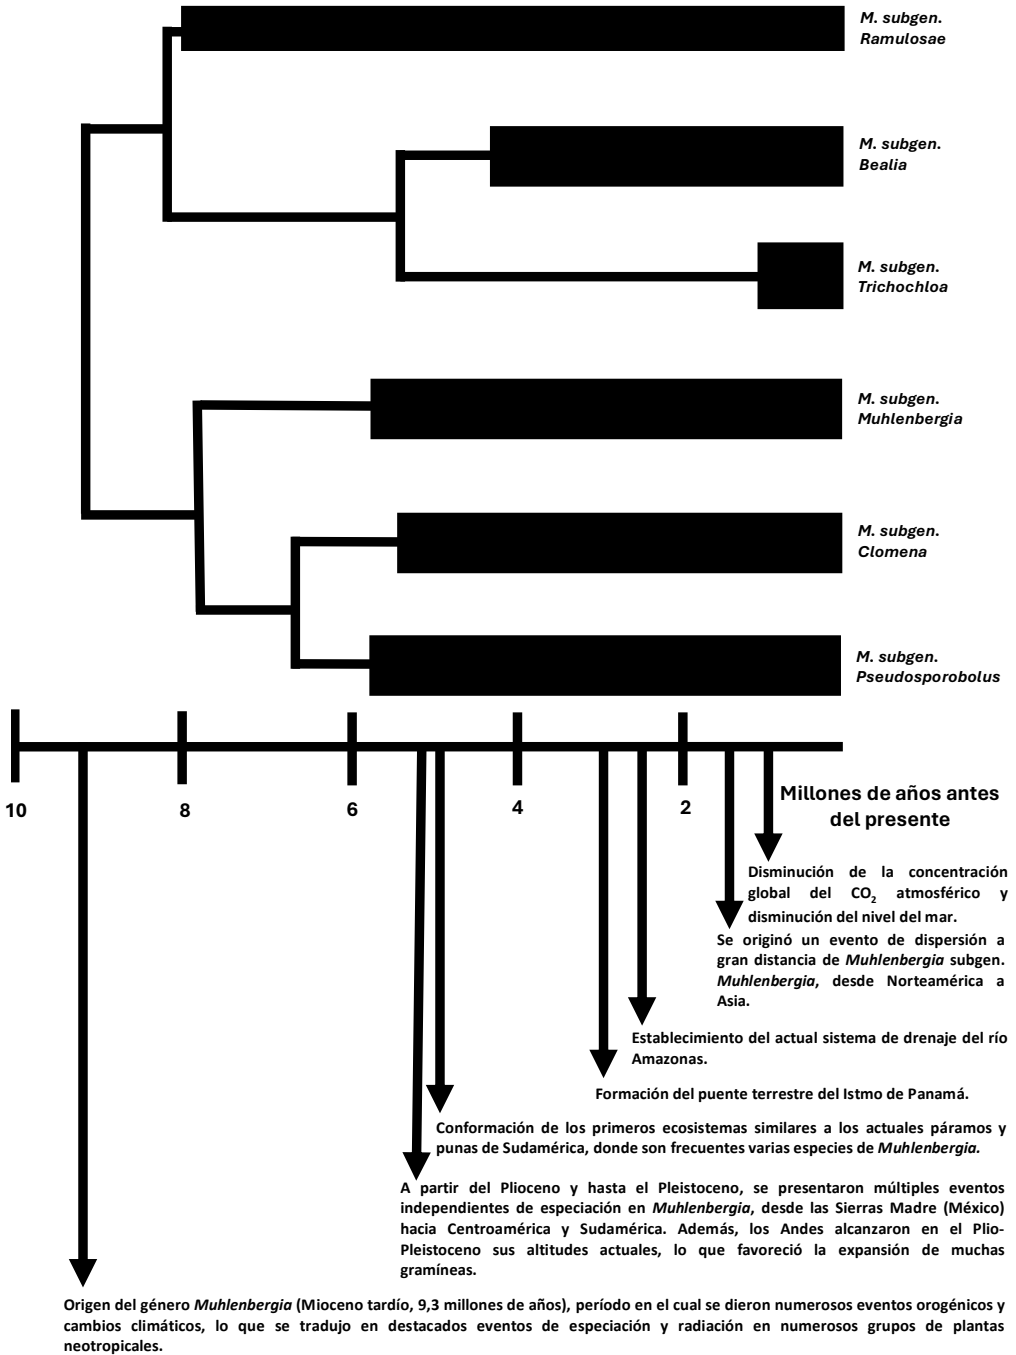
M. subgen. Ramulosae

M. subgen. Bealia

M. subgen. Trichochloa

M. subgen. Muhlenbergia

M. subgen. Clomena

M. subgen. Pseudosporobolus

10 8 6 4 2

Millones de años antes del presente

Disminución de la concentración global del $CO_2$ atmosférico y disminución del nivel del mar.

Se originó un evento de dispersión a gran distancia de Muhlenbergia subgen. Muhlenbergia, desde Norteamérica a Asia.

Establecimiento del actual sistema de drenaje del río Amazonas.

Formación del puente terrestre del Istmo de Panamá.

Conformación de los primeros ecosistemas similares a los actuales páramos y punas de Sudamérica, donde son frecuentes varias especies de Muhlenbergia.

A partir del Plioceno y hasta el Pleistoceno, se presentaron múltiples eventos independientes de especiación en Muhlenbergia, desde las Sierras Madre (México) hacia Centroamérica y Sudamérica. Además, los Andes alcanzaron en el Plio-Pleistoceno sus altitudes actuales, lo que favoreció la expansión de muchas gramíneas.

Origen del género Muhlenbergia (Mioceno tardío, 9,3 millones de años), período en el cual se dieron numerosos eventos orogénicos y cambios climáticos, lo que se tradujo en destacados eventos de especiación y radiación en numerosos grupos de plantas neotropicales.